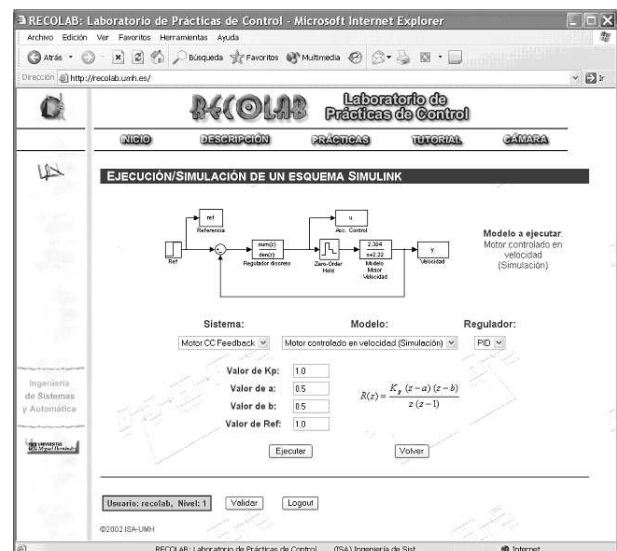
RECOLAB: Laboratorio de Prácticas de Control - Microsoft Internet Explorer

Archivo Edición Ver Favoritos Herramientas Ayuda

Atrás Búsqueda Favoritos Multimedia

Dirección http://recolab.umh.es/

RECOLAB Laboratorio de Prácticas de Control

INICIO DESCRIPCIÓN PRÁCTICAS TUTORIAL CÁMARA

EJECUCIÓN/SIMULACIÓN DE UN ESQUEMA SIMULINK

ref Referencia

u Acc. Control

Ref

num(z) den(z) Regulador discreto

Zero-Order Hold

2.304 s+2.22 Modelo Motor Velocidad

y Velocidad

Modelo a ejecutar: Motor controlado en velocidad (Simulación)

Sistema: Motor CC Feedback

Modelo: Motor controlado en velocidad (Simulación)

Regulador: PID

Valor de Kp: 1.0

Valor de a: 0.5

Valor de b: 0.5

Valor de Ref: 1.0

$R(z) = \frac{K_p\,(z-a)\,(z-b)}{z\,(z-1)}$

Ejecutar

Volver

Ingeniería de Sistemas y Automática

Universitas Miguel Hernández

Usuario: recolab, Nivel: 1

Validar

Logout

©2002 ISA-UMH

RECOLAB: Laboratorio de Prácticas de Control (ISA) Ingeniería de Sist

Internet